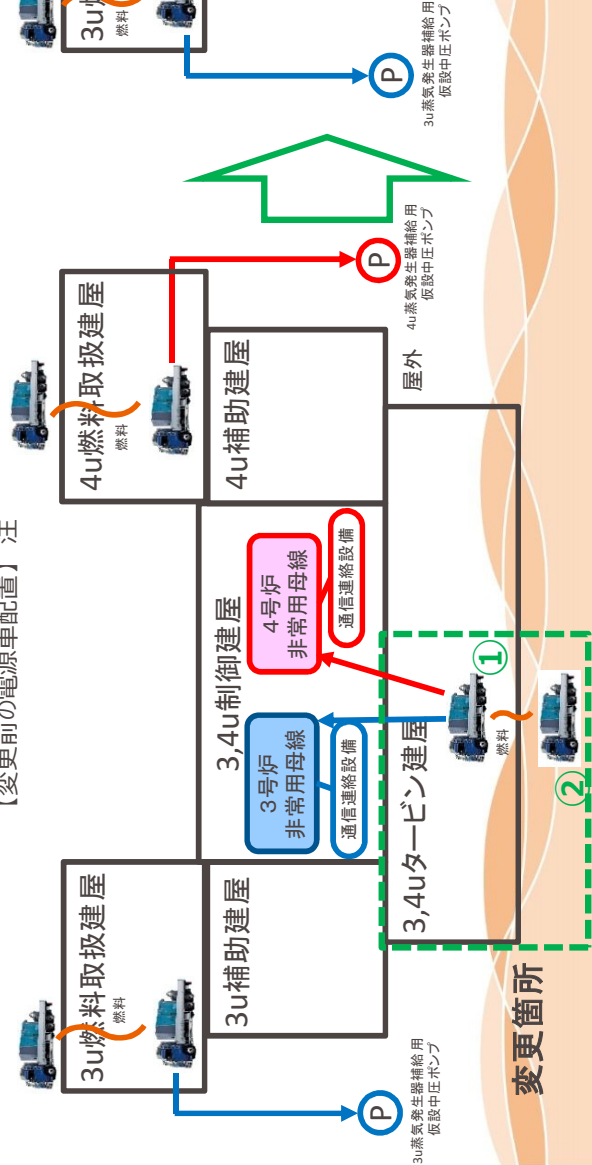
【変更前の電源車配置】注

3u燃料取扱建屋
燃料
3u補助建屋
3u蒸気発生器補給用仮設中圧ポンプ
P

3,4u制御建屋
3号炉 非常用母線
通信連絡設備
4号炉 非常用母線
通信連絡設備

3,4uタービン建屋
燃料
①
②
変更箇所

4u燃料取扱建屋
燃料
4u補助建屋
屋外
4u蒸気発生器補給用仮設中圧ポンプ
P

3u燃
燃料
3u蒸気発生器補給用仮設中圧ポンプ
P